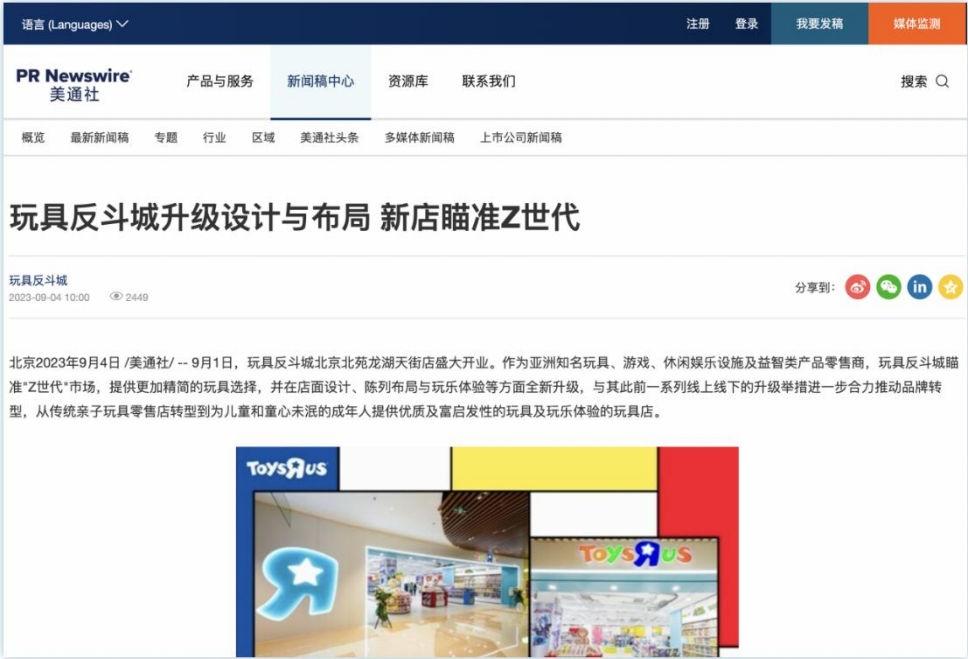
语言 (Languages)

注册 登录 我要发稿 媒体监测

PR Newswire 美通社

产品与服务 新闻稿中心 资源库 联系我们 搜索

概览 最新新闻稿 专题 行业 区域 美通社头条 多媒体新闻稿 上市公司新闻稿

玩具反斗城升级设计与布局 新店瞄准Z世代

玩具反斗城
2023-09-04 10:00 2449

分享到：

北京2023年9月4日 /美通社/ -- 9月1日，玩具反斗城北京北苑龙湖天街店盛大开业。作为亚洲知名玩具、游戏、休闲娱乐设施及益智类产品零售商，玩具反斗城瞄准"Z世代"市场，提供更加精简的玩具选择，并在店面设计、陈列布局与玩乐体验等方面全新升级，与其此前一系列线上线下的升级举措进一步合力推动品牌转型，从传统亲子玩具零售店转型到为儿童和童心未泯的成年人提供优质及富启发性的玩具及玩乐体验的玩具店。

TOYS R US

TOYS R US